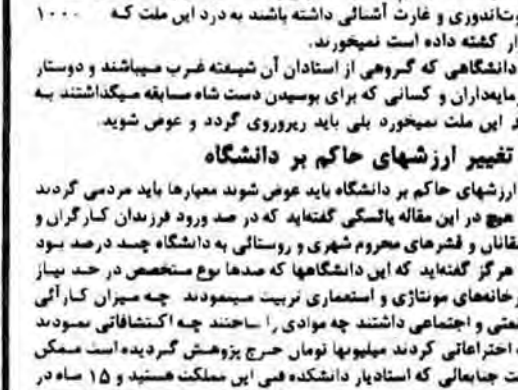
وتاندوری و غارت آشنائی داشته باشند به در این ملت کـه ۱۰۰۰
ار کشته داده است نمیخورند.
دانشگاهی که گروهی از استادان آن شیفته غـرب میباشند و دوستار
مایهداران و کسانی که برای بوسیدن دست شاه مسابقه میگذاشتند به
د این ملت نمیخورد بلی باید زیرورو گردد و عوض شوید.
تغییر ارزشهای حاکم بر دانشگاه
ارزشهای حاکم بر دانشگاه باید عوض شوند معیارها باید مردمی گردند
هیچ در این مقاله پاشکی گفتهاید که در صد ورود فرزندان کـارگران و
قانان و قشرهای محروم شهری و روستائی به دانشگاه چـند درصد بـود
هرگز گفتهاید که این دانشگاهها که صدها نوع متخصص در حد نیاز
خانههای مونتاژی و استعماری تربیت میـنمودند چـه میـزان کـارآئی
نعتی و اجتماعی داشتند چه موادی را ساختند چه اکتشافاتی نمودند
اختراعاتی کردند میلیونها تومان خـرج پژوهش گـردیده اسـت مـمکن
ت جنابعالی که استادیار دانشکده فنی این مملکت هستید و ۱۵ ساه در